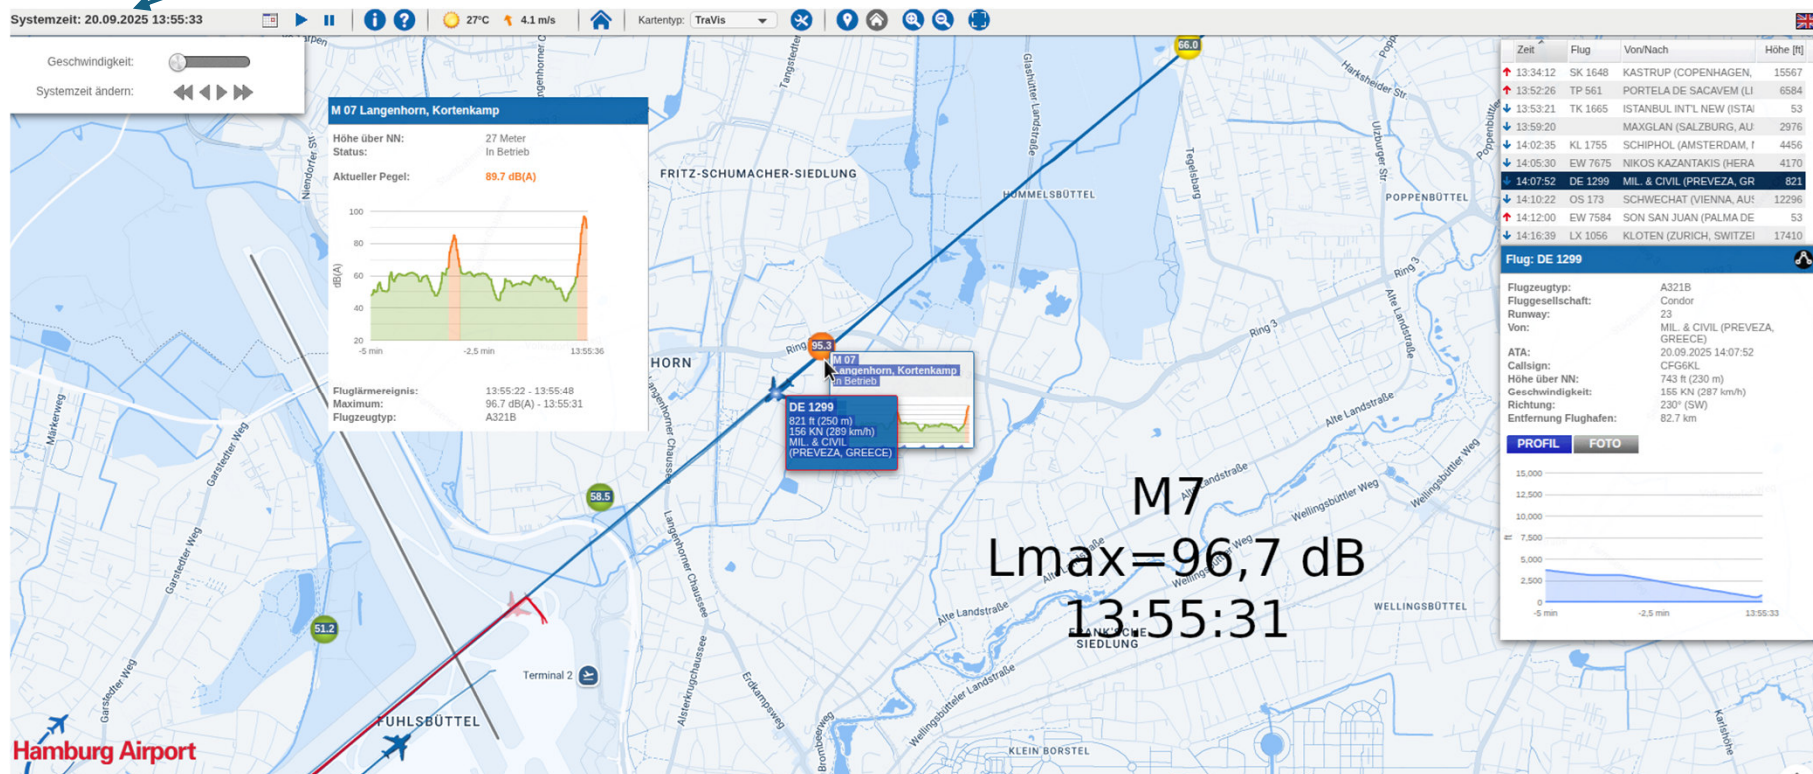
Systemzeit: 20.09.2025 13:55:33

27°C 4.1 m/s Kartentyp: TraVis

Geschwindigkeit:

Systemzeit ändern:

M 07 Langenhorn, Kortenkamp

Höhe über NN: 27 Meter
Status: In Betrieb

Aktueller Pegel: 89.7 dB(A)

100
80
60
40
20
dB(A)
-5 min
-2,5 min
13:55:36

Fluglärmereignis: 13:55:22 - 13:55:48
Maximum: 96.7 dB(A) - 13:55:31
Flugzeugtyp: A321B

| Zeit | Flug | Von/Nach | Höhe [ft] |
|---|---|---|---|
| 13:34:12 | SK 1648 | KASTRUP (COPENHAGEN, | 15567 |
| 13:52:26 | TP 561 | PORTELA DE SACAVEM (LI | 6584 |
| 13:53:21 | TK 1665 | ISTANBUL INT'L NEW (ISTA | 53 |
| 13:59:20 | | MAXGLAN (SALZBURG, AU | 2976 |
| 14:02:35 | KL 1755 | SCHIPHOL (AMSTERDAM, I | 4456 |
| 14:05:30 | EW 7675 | NIKOS KAZANTAKIS (HERA | 4170 |
| 14:07:52 | DE 1299 | MIL. & CIVIL (PREVEZA, GR | 821 |
| 14:10:22 | OS 173 | SCHWECHAT (VIENNA, AUS | 12296 |
| 14:12:00 | EW 7584 | SON SAN JUAN (PALMA DE | 53 |
| 14:16:39 | LX 1056 | KLOTEN (ZURICH, SWITZEI | 17410 |

Flug: DE 1299

Flugzeugtyp: A321B
Fluggesellschaft: Condor
Runway: 23
Von: MIL. & CIVIL (PREVEZA, GREECE)
ATA: 20.09.2025 14:07:52
Callsign: CFG6KL
Höhe über NN: 743 ft (230 m)
Geschwindigkeit: 156 KN (287 km/h)
Richtung: 230° (SW)
Entfernung Flughafen: 82.7 km

PROFIL FOTO

15,000
12,500
10,000
7,500
5,000
2,500
0
-5 min
-2,5 min
13:55:33

M 07
Langenhorn, Kortenkamp
In Betrieb

DE 1299
821 ft (250 m)
156 KN (289 km/h)
MIL. & CIVIL
(PREVEZA, GREECE)

95.3
66.0
58.5
51.2

M7
Lmax=96,7 dB
13:55:31

FRITZ-SCHUMACHER-SIEDLUNG
HUMMELSBÜTTEL
POPPENBÜTTEL
HORN
WELLINGSBÜTTEL
SIEDLUNG
FUHLSBÜTTEL
KLEIN BORSTEL
Terminal 2
Ring 2
Ring 3
Langenhorner Chaussee
Alsterkrugchaussee
Erdkampsweg
Alte Landstraße
Wellingsbüttler Weg
Wellingsbüttler Landstraße
Garstedter Weg
Märkerweg
Niendorfer Str
Tangstedter
Glashütter Landstraße
Tegelsbarg
Harksheider Str
Uhlzburger Str
Poppenbütteler
Brombeerweg
Karlshöhe

Hamburg Airport